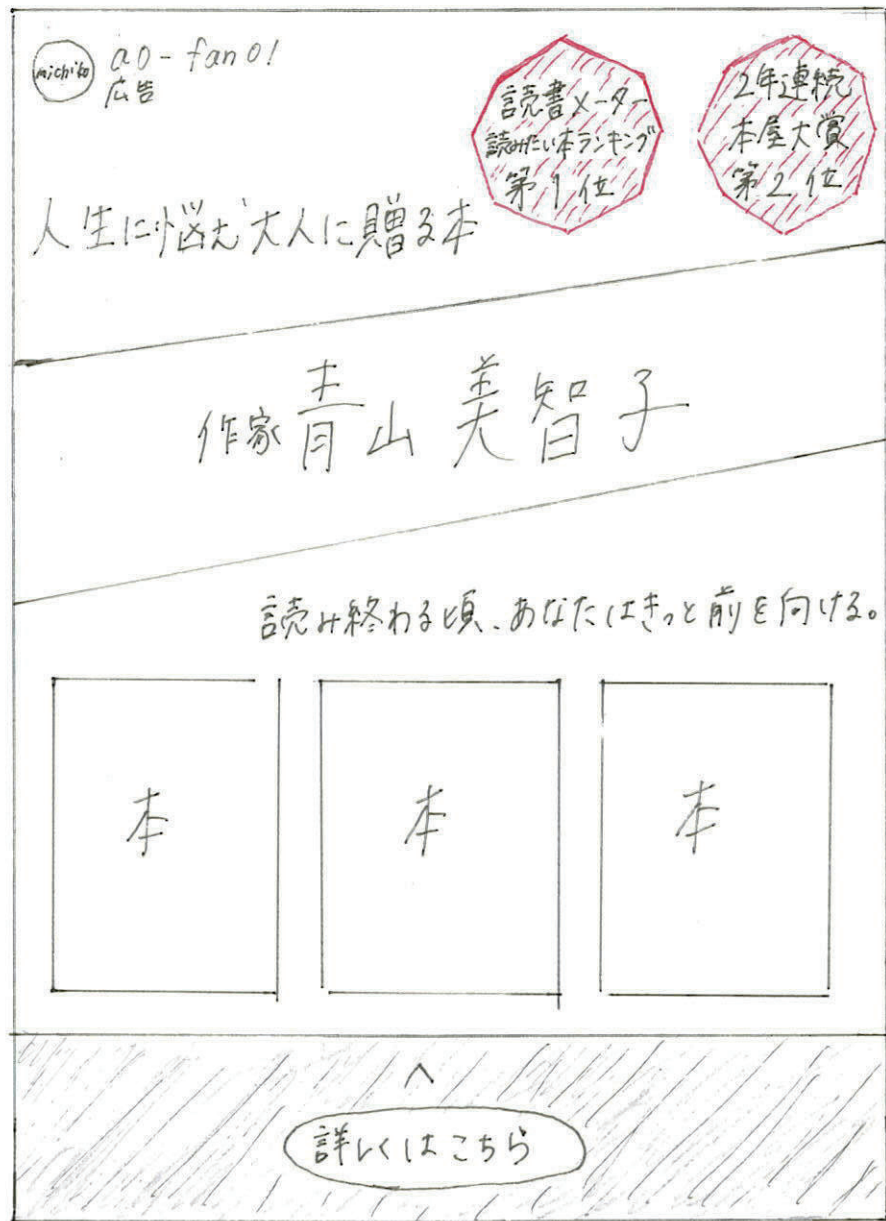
michiko ao-fano!
広告

読書メーター
読みたい本ランキング
第1位

2年連続
本屋大賞
第2位

人生に悩んだ大人に贈る本

作家 青山美智子

読み終わる頃、あなたはきっと前を向ける。

本

本

本

^

詳しくはこちら